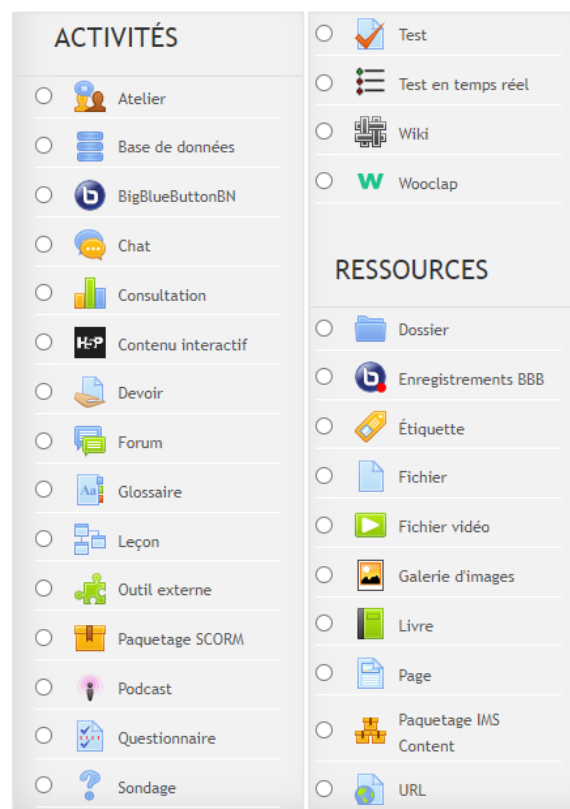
ACTIVITÉS

Atelier

Base de données

BigBlueButtonBN

Chat

Consultation

H5P Contenu interactif

Devoir

Forum

Glossaire

Leçon

Outil externe

Paquetage SCORM

Podcast

Questionnaire

Sondage

Test

Test en temps réel

Wiki

W Wooclap

RESSOURCES

Dossier

Enregistrements BBB

Étiquette

Fichier

Fichier vidéo

Galerie d'images

Livre

Page

Paquetage IMS Content

URL